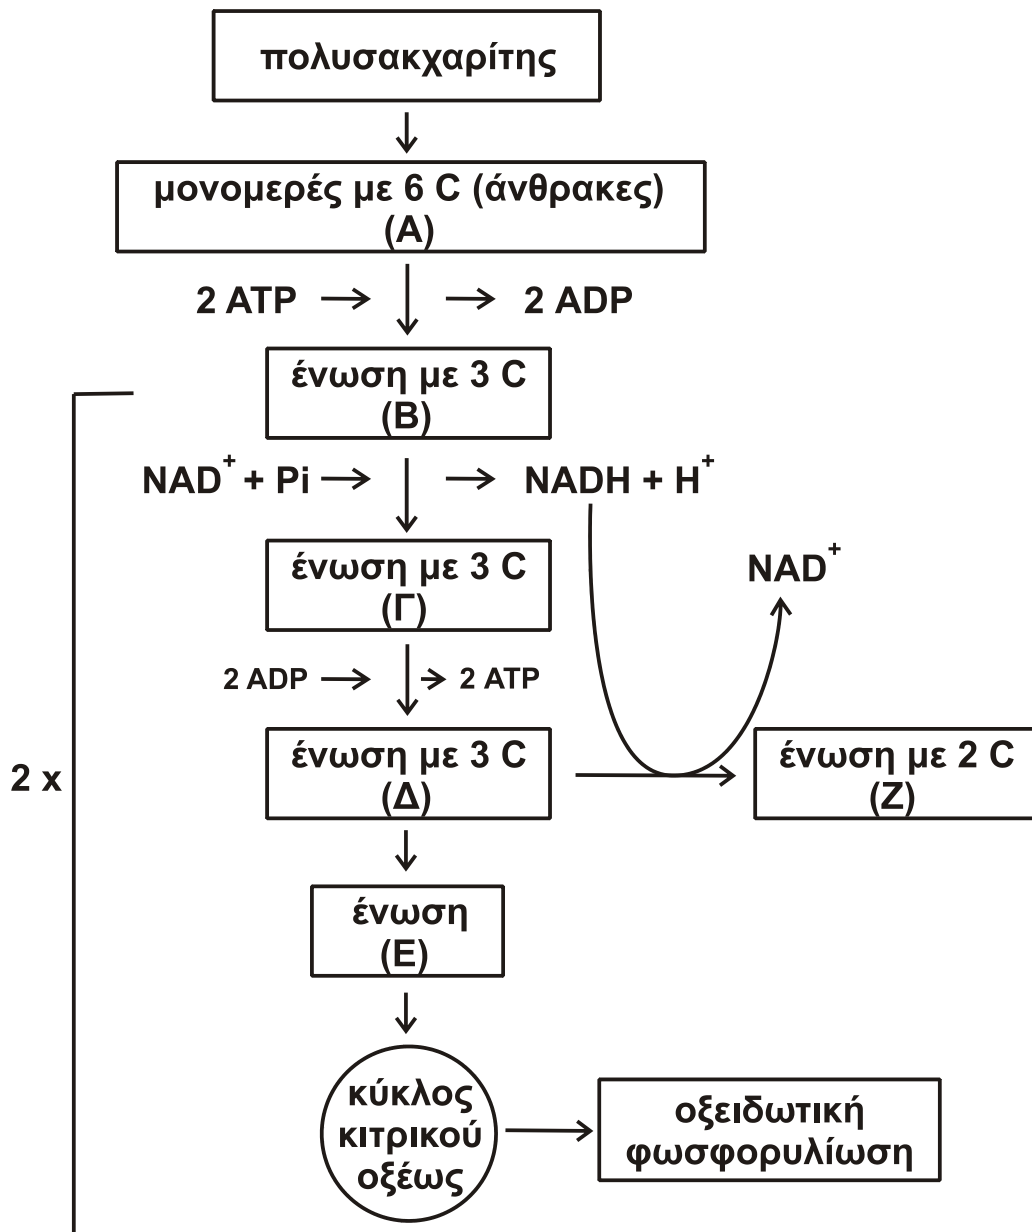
πολυσακχαρίτης

μονομερές με 6 C (άνθρακες)
(A)

2 ATP → → 2 ADP

ένωση με 3 C
(B)

$NAD^+$ + Pi → → NADH + $H^+$

ένωση με 3 C
(Γ)

$NAD^+$

2 ADP → → 2 ATP

2 x

ένωση με 3 C
(Δ)

ένωση με 2 C
(Z)

ένωση
(E)

κύκλος κιτρικού οξέως

οξειδωτική φωσφορυλίωση